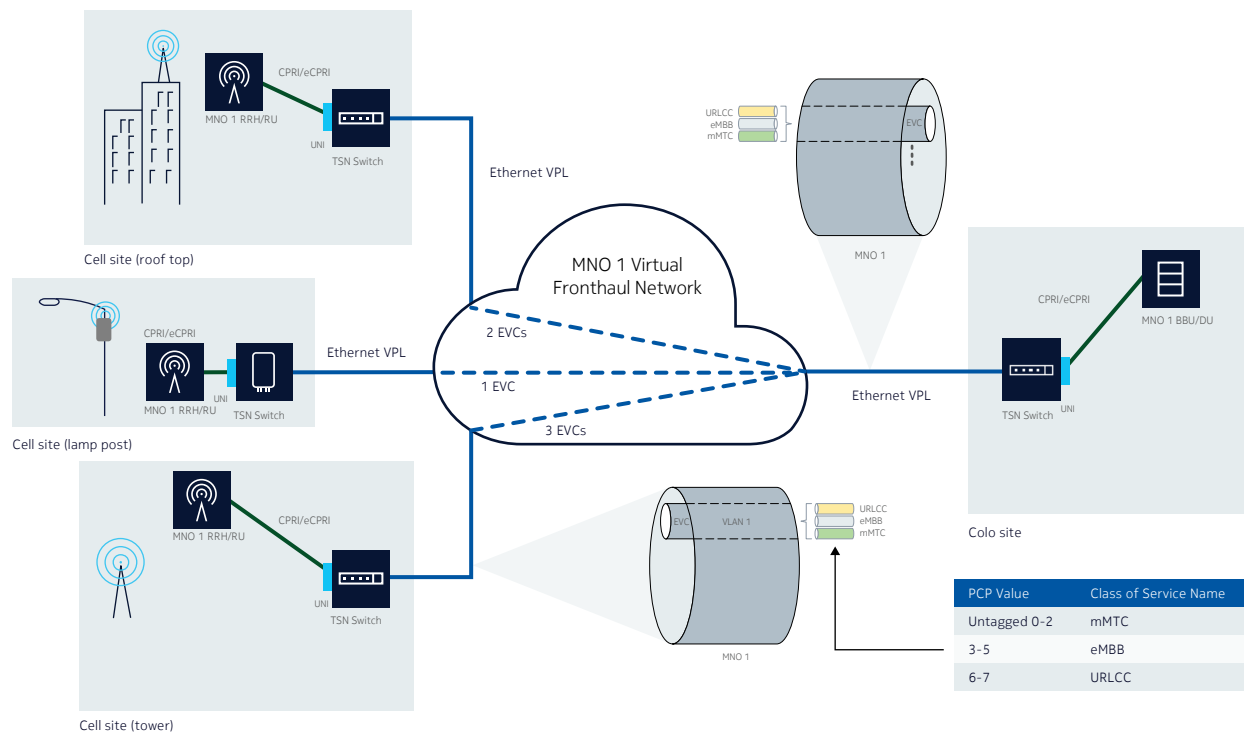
CPRI/eCPRI

MNO 1 RRH/RU

UNI

TSN Switch

Cell site (roof top)

Ethernet VPL

URLCC
eMBB
mMTC

EVC

MNO 1

CPRI/eCPRI

MNO 1 RRH/RU

UNI

TSN Switch

Cell site (lamp post)

Ethernet VPL

MNO 1 Virtual Fronthaul Network

2 EVCs

1 EVC

3 EVCs

Ethernet VPL

CPRI/eCPRI

MNO 1 BBU/DU

TSN Switch

UNI

Colo site

MNO 1 RRH/RU

CPRI/eCPRI

UNI

TSN Switch

Cell site (tower)

EVC

VLAN 1

URLCC
eMBB
mMTC

MNO 1

| PCP Value | Class of Service Name |
|---|---|
| Untagged 0-2 | mMTC |
| 3-5 | eMBB |
| 6-7 | URLCC |